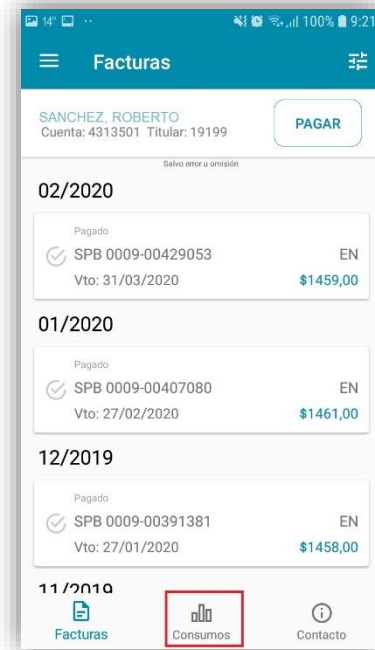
14° 100% 9:21

Facturas

SANCHEZ, ROBERTO
Cuenta: 4313501 Titular: 19199

PAGAR

Salvo error u omisión

02/2020

Pagado
SPB 0009-00429053 EN
Vto: 31/03/2020 \$1459,00

01/2020

Pagado
SPB 0009-00407080 EN
Vto: 27/02/2020 \$1461,00

12/2019

Pagado
SPB 0009-00391381 EN
Vto: 27/01/2020 \$1458,00

11/2019

Facturas
Consumos
Contacto